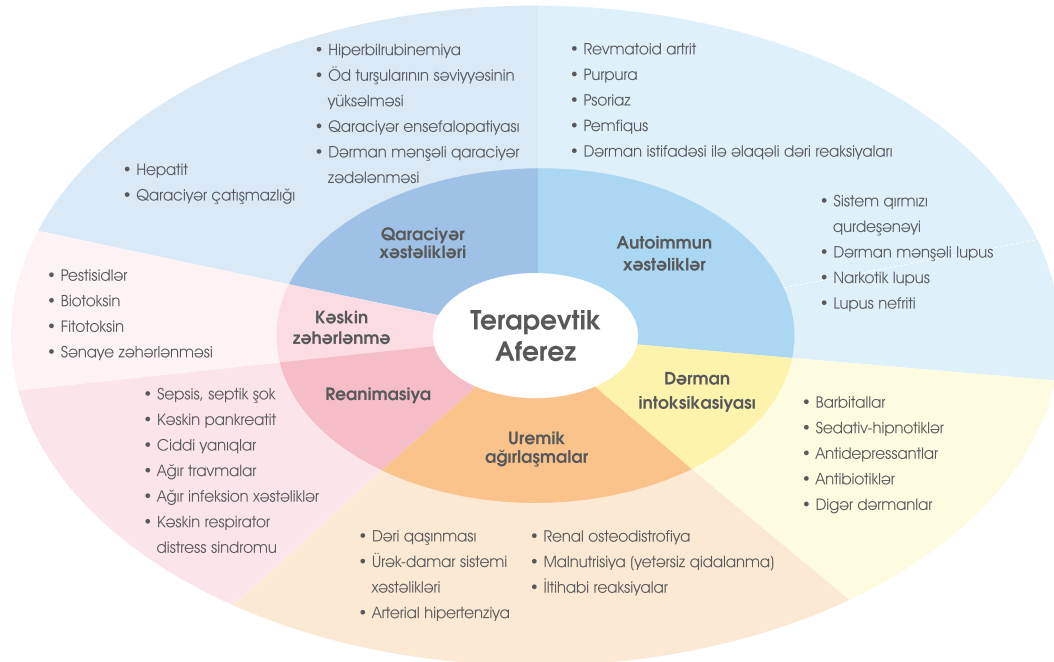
Terapevtik Aferez

Qaraciyər xəstəlikləri

• Hiperbilrubinemiya
• Öd turşularının səviyyəsinin yüksəlməsi
• Qaraciyər ensefalopatiyası
• Dərman mənşəli qaraciyər zədələnməsi

• Hepatit
• Qaraciyər çatışmazlığı

Autoimmun xəstəliklər

• Revmatoid artrit
• Purpura
• Psoriaz
• Pemfiqus
• Dərman istifadəsi ilə əlaqəli dəri reaksiyaları

• Sistem qırmızı qurdeşənəyi
• Dərman mənşəli lupus
• Narkotik lupus
• Lupus nefriti

Kəskin zəhərlənmə

• Pestisidlər
• Biotoksin
• Fitotoksin
• Sənaye zəhərlənməsi

Reanimasiya

• Sepsis, septik şok
• Kəskin pankreatit
• Ciddi yanıqlar
• Ağır travmalar
• Ağır infeksion xəstəliklər
• Kəskin respirator distress sindromu

Dərman intoksikasiyası

• Barbitallar
• Sedativ-hipnotiklər
• Antidepressantlar
• Antibiotiklər
• Digər dərmanlar

Uremik ağırlaşmalar

• Dəri qaşınması
• Ürək-damar sistemi xəstəlikləri
• Arterial hipertenziya

• Renal osteodistrofiya
• Malnutrisiya (yetərsiz qidalanma)
• İltihabi reaksiyalar